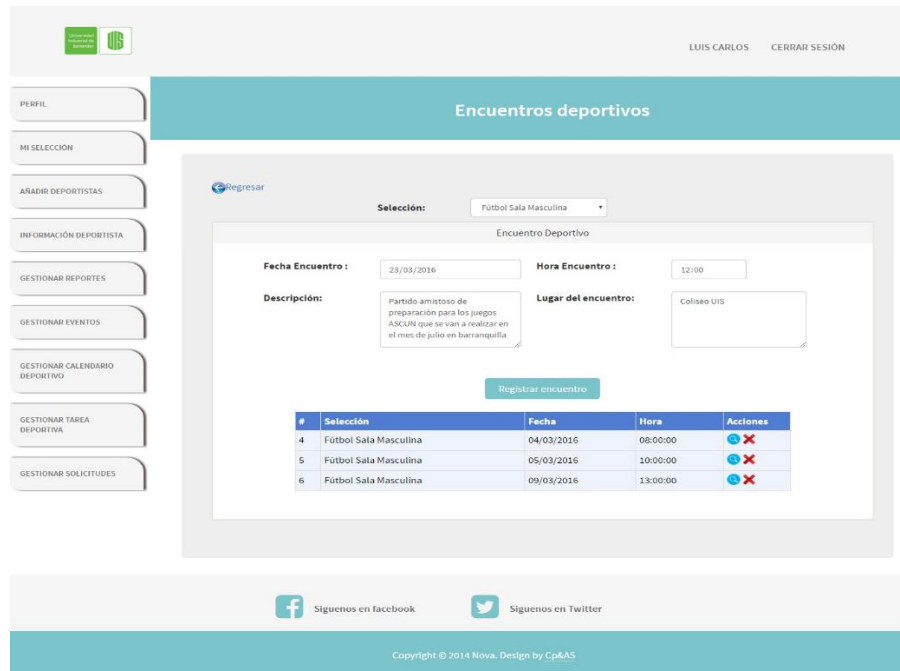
Universidad Industrial de Santander UIS

LUIS CARLOS CERRAR SESIÓN

PERFIL

MI SELECCIÓN

AÑADIR DEPORTISTAS

INFORMACIÓN DEPORTISTA

GESTIONAR REPORTES

GESTIONAR EVENTOS

GESTIONAR CALENDARIO DEPORTIVO

GESTIONAR TAREA DEPORTIVA

GESTIONAR SOLICITUDES

Encuentros deportivos

Regresar

Selección: Fútbol Sala Masculina

Encuentro Deportivo

Fecha Encuentro : 23/03/2016

Hora Encuentro : 12:00

Descripción: Partido amistoso de preparación para los juegos ASCUN que se van a realizar en el mes de julio en barranquilla

Lugar del encuentro: Coliseo UIS

Registrar encuentro

| # | Selección | Fecha | Hora | Acciones |
|---|---|---|---|---|
| 4 | Fútbol Sala Masculina | 04/03/2016 | 08:00:00 | |
| 5 | Fútbol Sala Masculina | 05/03/2016 | 10:00:00 | |
| 6 | Fútbol Sala Masculina | 09/03/2016 | 13:00:00 | |

Siguenos en facebook

Siguenos en Twitter

Copyright © 2014 Nova. Design by Cp&AS